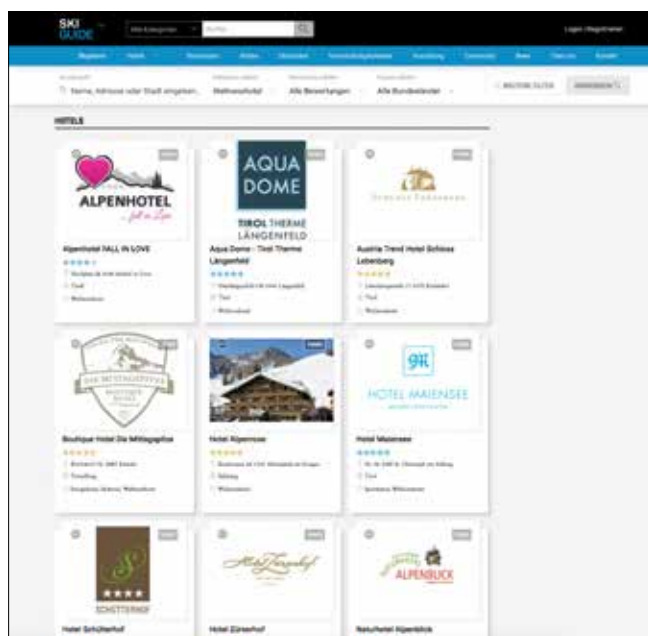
SKI GUIDE

Alle Kategorien

Suche

Login | Registrieren

Regionen Hotels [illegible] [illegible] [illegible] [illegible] Ausrüstung Community News Über uns Kontakt

Name, Adresse oder Stadt eingeben... Wellnesshotel Alle Bewertungen Alle Bundesländer

WEITERE FILTER

HOTELS

ALPENHOTEL ...fall in Love

Alpenhotel FALL IN LOVE

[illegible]

Tirol

Wellnesshotel

AQUA DOME

TIROL THERME LÄNGENFELD

Aqua Dome - Tirol Therme Längenfeld

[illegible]

Tirol

Wellnesshotel

Austria Trend Hotel Schloss Lebenberg

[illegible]

Tirol

Wellnesshotel

DIE MITTAGSPITZE

Boutique Hotel Die Mittagspitze

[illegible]

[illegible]

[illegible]

Hotel Alpenrose

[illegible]

Salzburg

Wellnesshotel

HOTEL MAIENSEE

Hotel Maiensee

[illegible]

Tirol

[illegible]

SCHÜTTERHOF

Hotel Schütterhof

Hotel Zürserhof

ALPENBLICK

Naturhotel Alpenblick